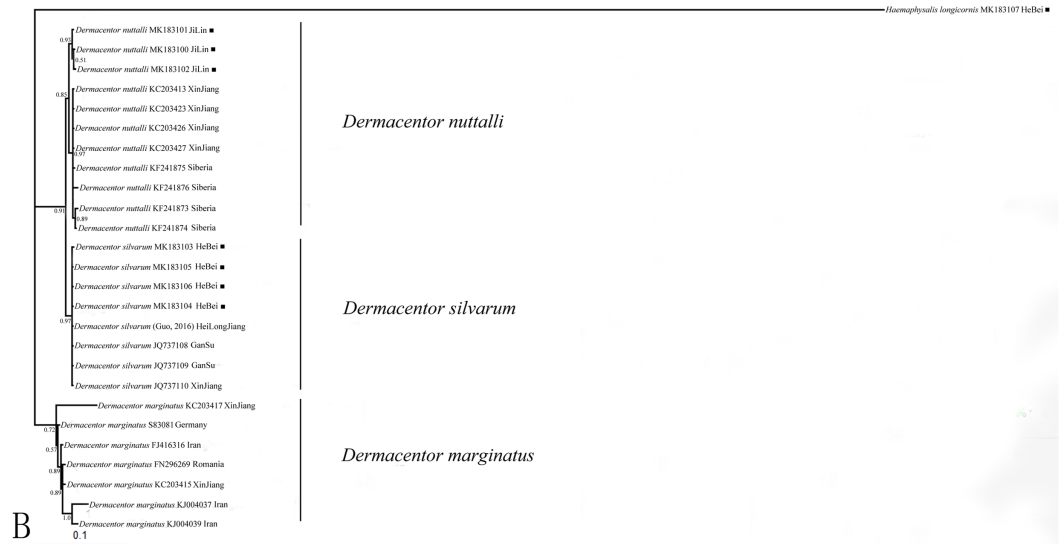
Haemaphysalis longicornis MK183107 HeBei ■

0.93
Dermacentor nuttalli MK183101 JiLin ■
Dermacentor nuttalli MK183100 JiLin ■
0.51
Dermacentor nuttalli MK183102 JiLin ■
0.85
Dermacentor nuttalli KC203413 XinJiang
Dermacentor nuttalli KC203423 XinJiang
Dermacentor nuttalli KC203426 XinJiang
Dermacentor nuttalli KC203427 XinJiang
0.97
Dermacentor nuttalli KF241875 Siberia
Dermacentor nuttalli KF241876 Siberia
0.91
Dermacentor nuttalli KF241873 Siberia
0.89
Dermacentor nuttalli KF241874 Siberia

Dermacentor nuttalli

Dermacentor silvarum MK183103 HeBei ■
Dermacentor silvarum MK183105 HeBei ■
Dermacentor silvarum MK183106 HeBei ■
Dermacentor silvarum MK183104 HeBei ■
0.97
Dermacentor silvarum (Guo, 2016) HeiLongJiang
Dermacentor silvarum JQ737108 GanSu
Dermacentor silvarum JQ737109 GanSu
Dermacentor silvarum JQ737110 XinJiang

Dermacentor silvarum

Dermacentor marginatus KC203417 XinJiang
0.72
Dermacentor marginatus S83081 Germany
0.57
Dermacentor marginatus FJ416316 Iran
0.89
Dermacentor marginatus FN296269 Romania
0.89
Dermacentor marginatus KC203415 XinJiang
Dermacentor marginatus KJ004037 Iran
1.0
Dermacentor marginatus KJ004039 Iran

Dermacentor marginatus

B
0.1